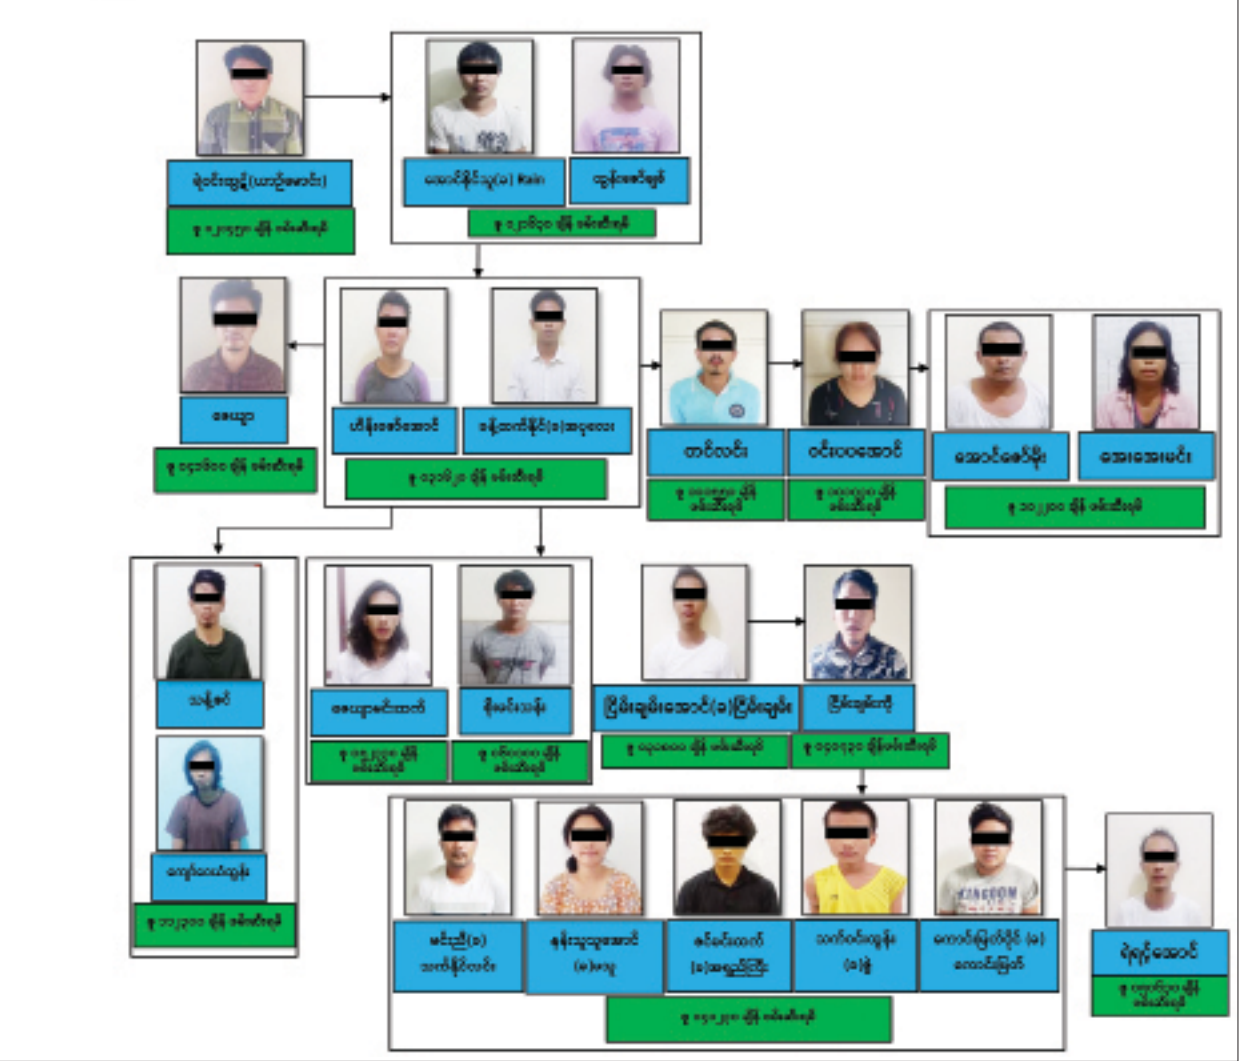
ခိုင်ထွန်း(ယာဉ်မောင်း)
ဆ ၅,၂၅၅၅ ချိန် ဖမ်းဆီးရမိ

အောင်မိုးသူ(ခ) Rain
ထွန်းဇော်မျှ
ဆ ၁,၂၀၆၀ ချိန် ဖမ်းဆီးရမိ

ဇေယျာ
ဆ ၁၄၁၀၀ ချိန် ဖမ်းဆီးရမိ

ဟိန်းဇော်အောင်
ခန့်ထက်နိုင်(ခ)အငုတေး
ဆ ၁၃၀၆၂ ချိန် ဖမ်းဆီးရမိ

တင်လင်း
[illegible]
ဝင်းပပအောင်
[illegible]

အောင်ဇော်မိုး
အေးအေးမင်း
ဆ ၁၀၂၀၀ ချိန် ဖမ်းဆီးရမိ

သန့်ဇင်
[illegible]
ဆ ၁၀၂၀၀ ချိန် ဖမ်းဆီးရမိ

ဇေယျာဝင်းထက်
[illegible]
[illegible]
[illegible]

ငြိမ်းချမ်းအောင်(ခ)ငြိမ်းချမ်း
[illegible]
ဆ ၁၄၀၀၀၀ ချိန် ဖမ်းဆီးရမိ
ဆ ၁၄၀၅၃၀ ချိန် ဖမ်းဆီးရမိ

မင်းညီ(ခ) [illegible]
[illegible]
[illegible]
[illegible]
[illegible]
ဆ ၁၄၁၂၀ ချိန် ဖမ်းဆီးရမိ

ရဲရင့်အောင်
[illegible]